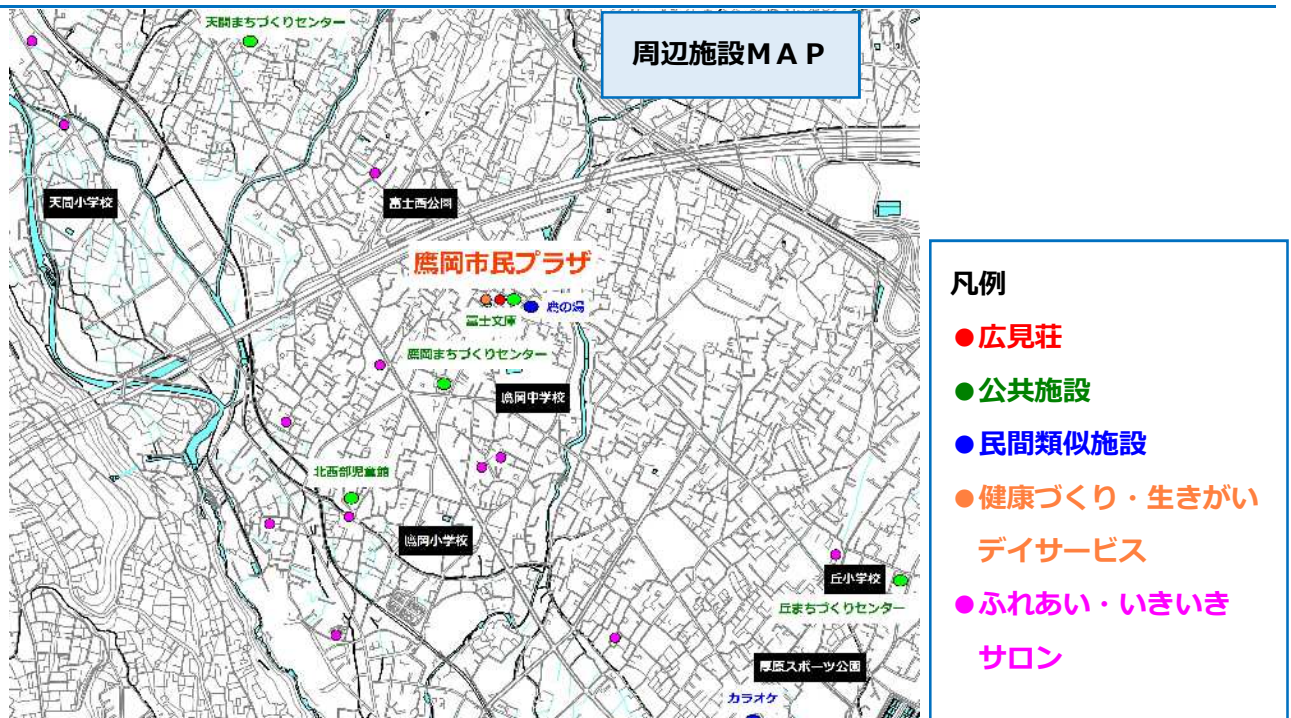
周辺施設ＭＡＰ

天間まちづくりセンター

天間小学校

富士西公園

鷹岡市民プラザ

鷹の湯

富士文庫

鷹岡まちづくりセンター

鷹岡中学校

北西部児童館

鷹岡小学校

丘小学校

丘まちづくりセンター

厚原スポーツ公園

カラオケ

凡例

●広見荘

●公共施設

●民間類似施設

●健康づくり・生きがいデイサービス

●ふれあい・いきいきサロン